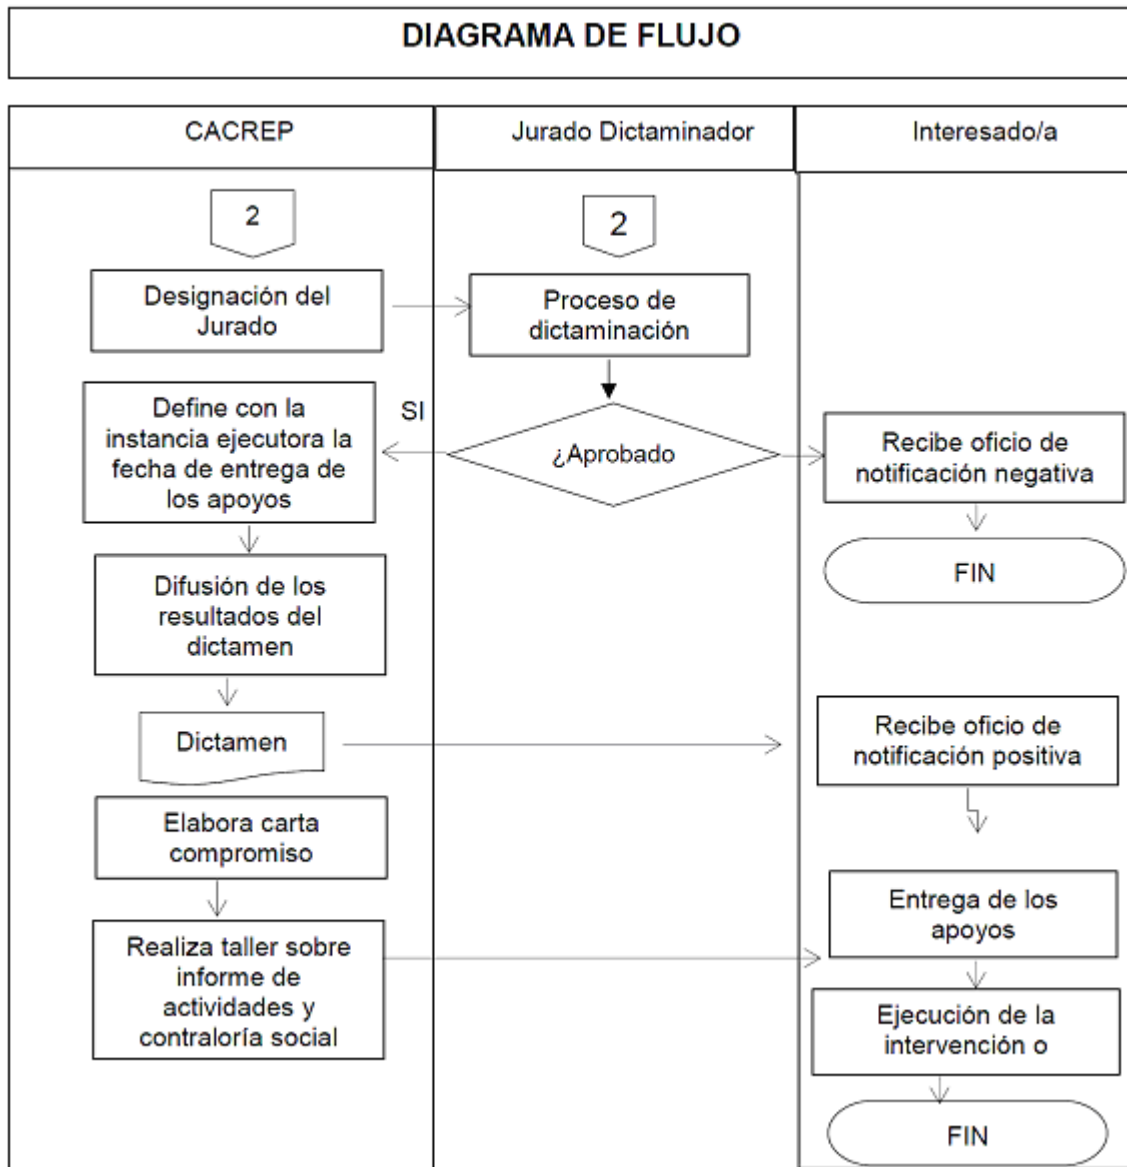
DIAGRAMA DE FLUJO

CACREP

Jurado Dictaminador

Interesado/a

2

2

Designación del Jurado

Proceso de dictaminación

SI

Define con la instancia ejecutora la fecha de entrega de los apoyos

¿Aprobado

Recibe oficio de notificación negativa

FIN

Difusión de los resultados del dictamen

Dictamen

Recibe oficio de notificación positiva

Elabora carta compromiso

Entrega de los apoyos

Realiza taller sobre informe de actividades y contraloría social

Ejecución de la intervención o

FIN